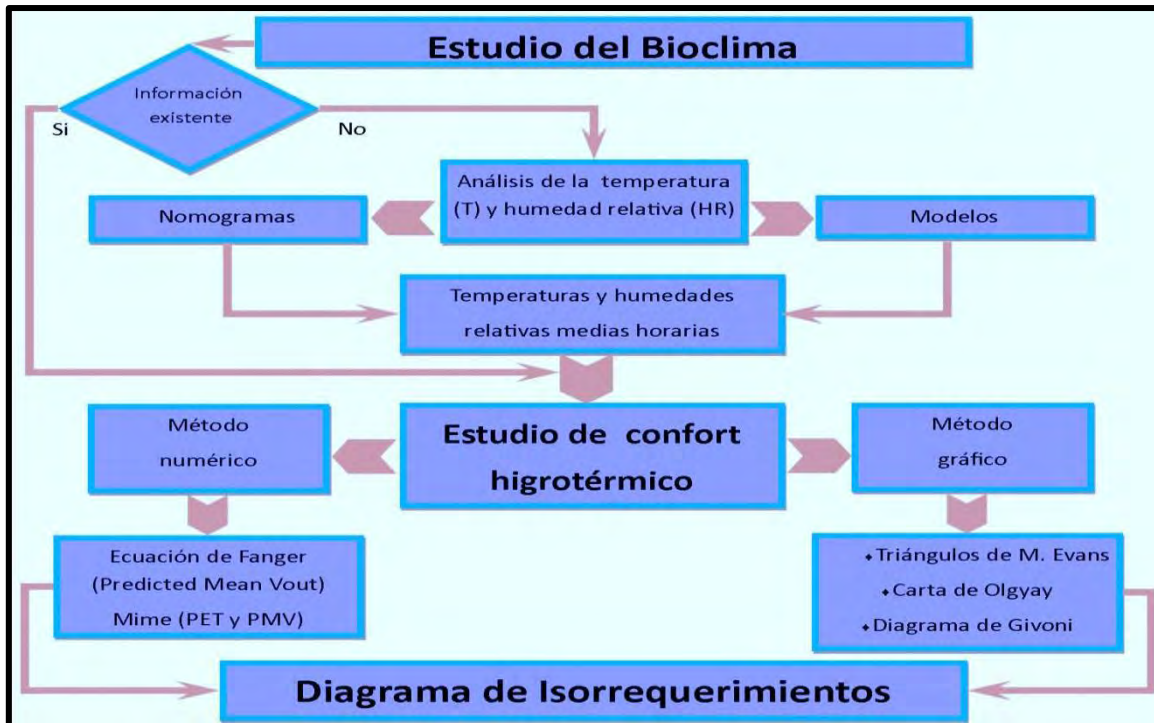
Estudio del Bioclima

Información existente

Si

No

Análisis de la temperatura (T) y humedad relativa (HR)

Nomogramas

Modelos

Temperaturas y humedades relativas medias horarias

Método numérico

Estudio de confort higrotérmico

Método gráfico

Ecuación de Fanger (Predicted Mean Vout) Mime (PET y PMV)

• Triángulos de M. Evans
• Carta de Olgyay
• Diagrama de Givoni

Diagrama de Isorrequerimientos